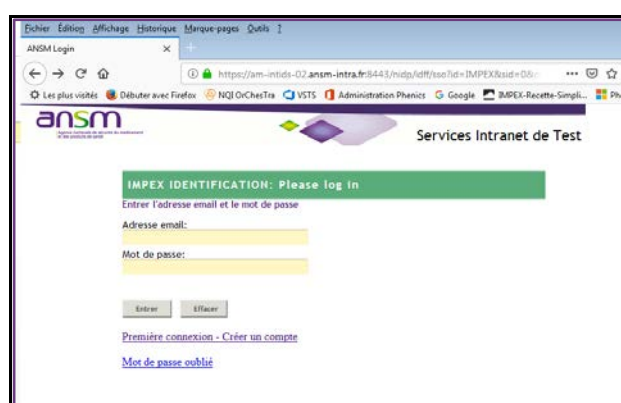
Fichier Édition Affichage Historique Marque-pages Outils ?

ANSM Login ×

https://am-intids-02.ansm-intra.fr:8443/nidp/idff/sso?id=IMPEX&sid=0&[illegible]

Les plus visités Débuter avec Firefox NQI OrChesTra VSTS Administration Phenics Google IMPEX-Recette-Simpli... Ph

ansm

Agence nationale de sécurité du médicament et des produits de santé

Services Intranet de Test

IMPEX IDENTIFICATION: Please log in

Entrer l'adresse email et le mot de passe

Adresse email:

Mot de passe:

Entrer Effacer

Première connexion - Créer un compte

Mot de passe oublié